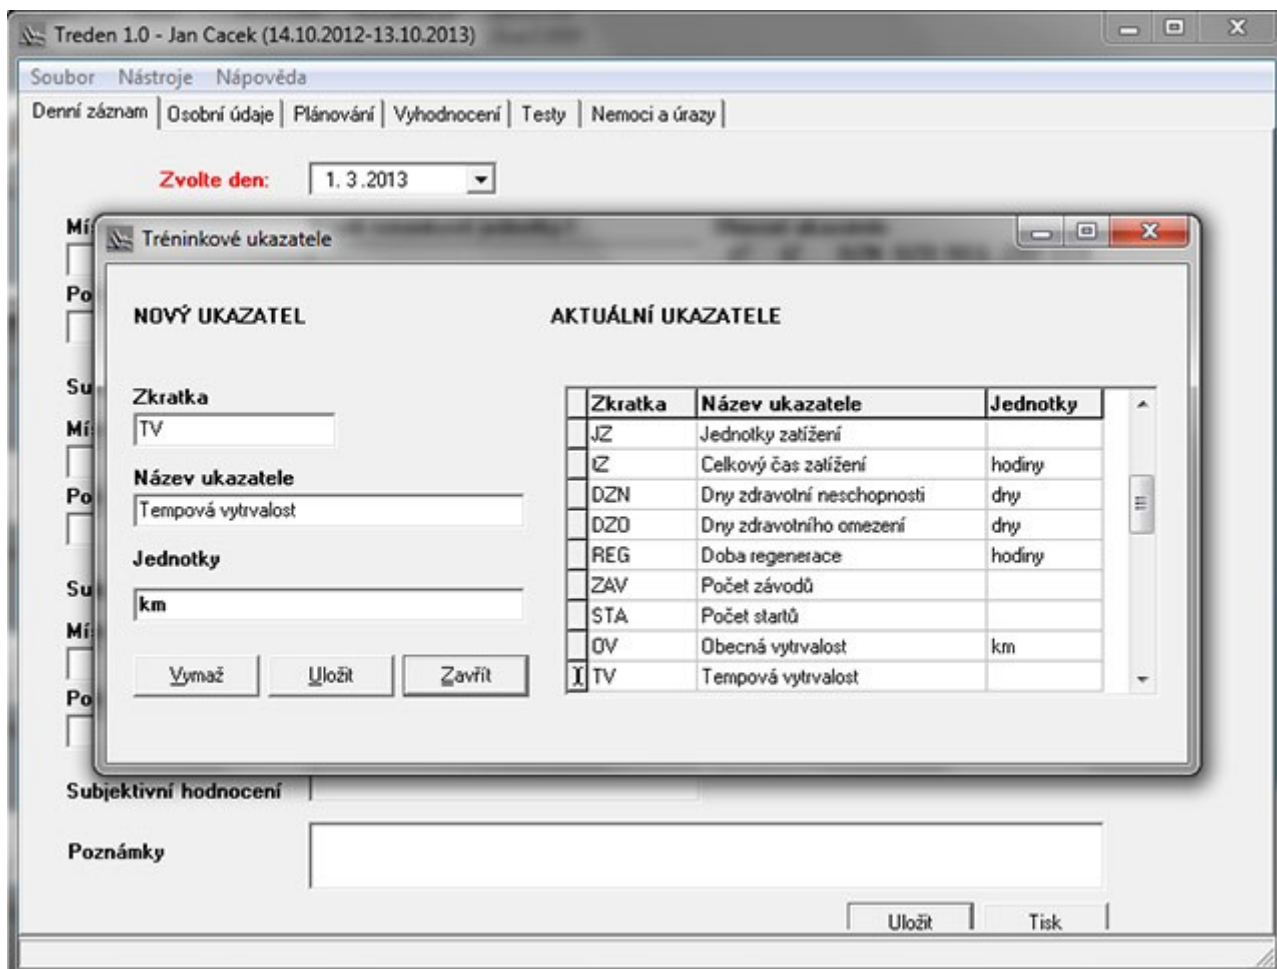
Treden 1.0 - Jan Cacek (14.10.2012-13.10.2013)

Soubor Nástroje Nápověda

Denní záznam | Osobní údaje | Plánování | Vyhodnocení | Testy | Nemoci a úrazy

Zvolte den: 1. 3.2013

Mí

Po

Su

Mí

Po

Su

Mí

Po

Tréninkové ukazatele

NOVÝ UKAZATEL

Zkratka
TV

Název ukazatele
Tempová vytrvalost

Jednotky
km

Vymaž Uložit Zavřít

AKTUÁLNÍ UKAZATELE

| Zkratka | Název ukazatele | Jednotky |
|---|---|---|
| JZ | Jednotky zatížení | |
| CZ | Celkový čas zatížení | hodiny |
| DZN | Dny zdravotní neschopnosti | dny |
| DZO | Dny zdravotního omezení | dny |
| REG | Doba regenerace | hodiny |
| ZAV | Počet závodů | |
| STA | Počet startů | |
| OV | Obecná vytrvalost | km |
| TV | Tempová vytrvalost | |

Subjektivní hodnocení

Poznámky

Uložit Tisk